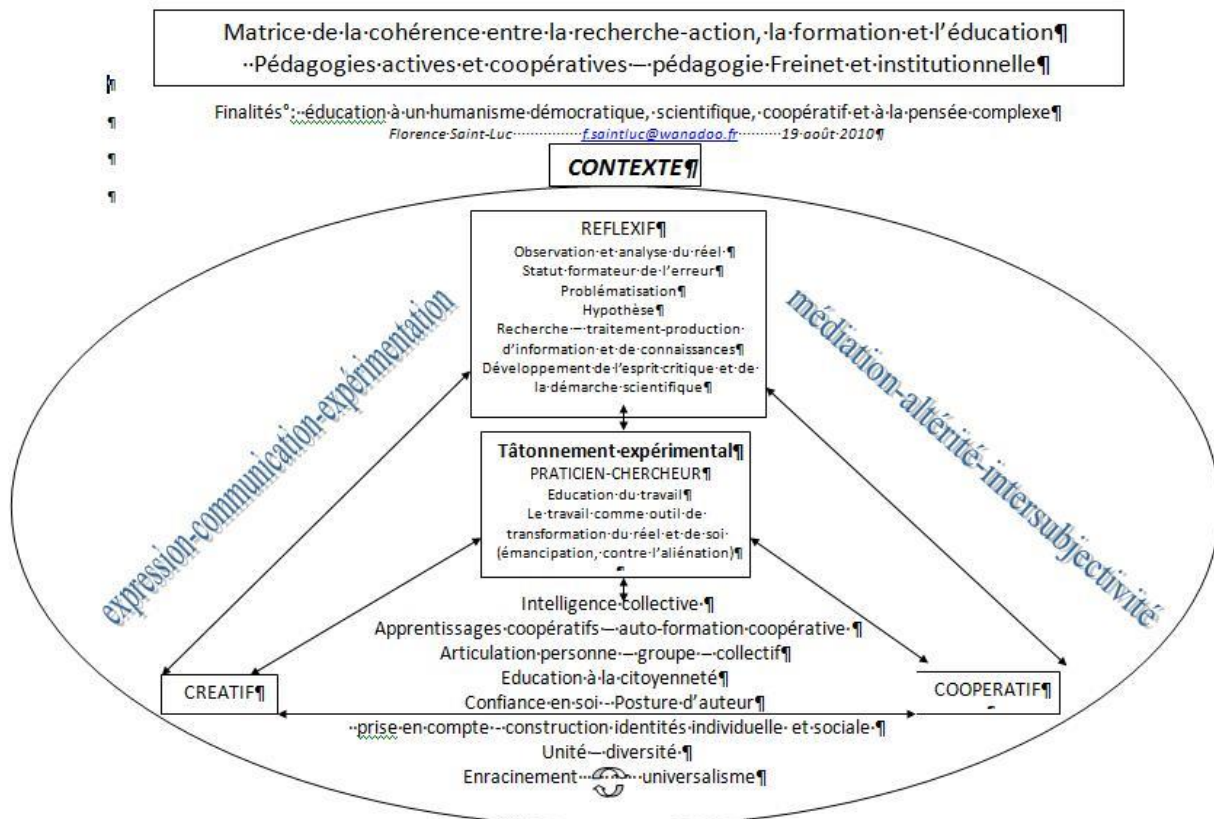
Matrice de la cohérence entre la recherche-action, la formation et l'éducation
Pédagogies actives et coopératives – pédagogie Freinet et institutionnelle

Finalités : éducation à un humanisme démocratique, scientifique, coopératif et à la pensée complexe
Florence Saint-Luc f.saintluc@wanadoo.fr 19 août 2010

CONTEXTE

REFLEXIF
Observation et analyse du réel
Statut formateur de l'erreur
Problématisation
Hypothèse
Recherche – traitement-production d'information et de connaissances
Développement de l'esprit critique et de la démarche scientifique

expression-communication-expérimentation

médiation-altérité-intersubjectivité

Tâtonnement expérimental
PRATICIEN-CHERCHEUR
Education du travail
Le travail comme outil de transformation du réel et de soi (émancipation, contre l'aliénation)

Intelligence collective
Apprentissages coopératifs – auto-formation coopérative
Articulation personne – groupe – collectif
Education à la citoyenneté
Confiance en soi - Posture d'auteur
prise en compte - construction identités individuelle et sociale
Unité – diversité
Enracinement universalisme

CREATIF

COOPERATIF